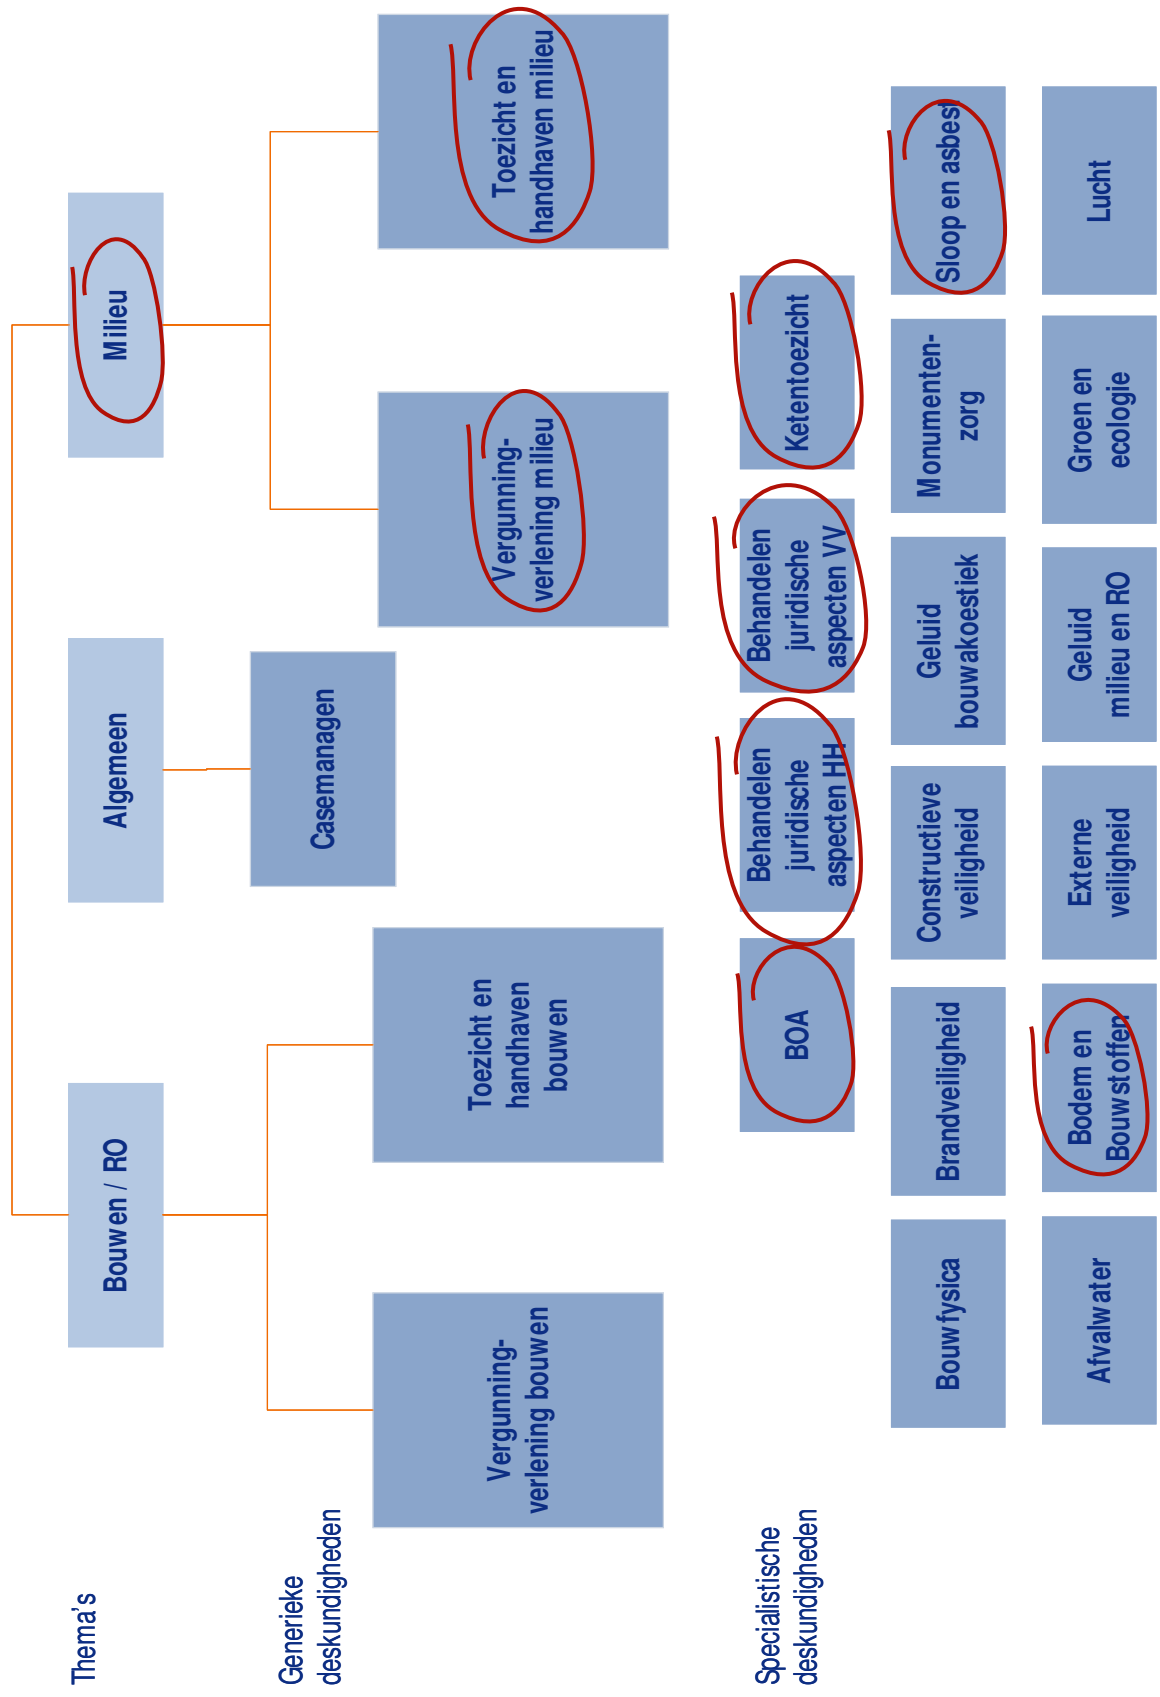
Thema's

Bouwen / RO

Algemeen

Milieu

Generieke deskundigheden

Vergunningverlening bouwen

Toezicht en handhaven bouwen

Casemanagen

Vergunningverlening milieu

Toezicht en handhaven milieu

Specialistische deskundigheden

BOA

Behandelen juridische aspecten HH

Behandelen juridische aspecten VV

Ketentoezicht

Bouwfysica

Brandveiligheid

Constructieve veiligheid

Geluid bouwakoestiek

Monumentenzorg

Sloop en asbest

Afvalwater

Bodem en Bouwstoffen

Externe veiligheid

Geluid milieu en RO

Groen en ecologie

Lucht